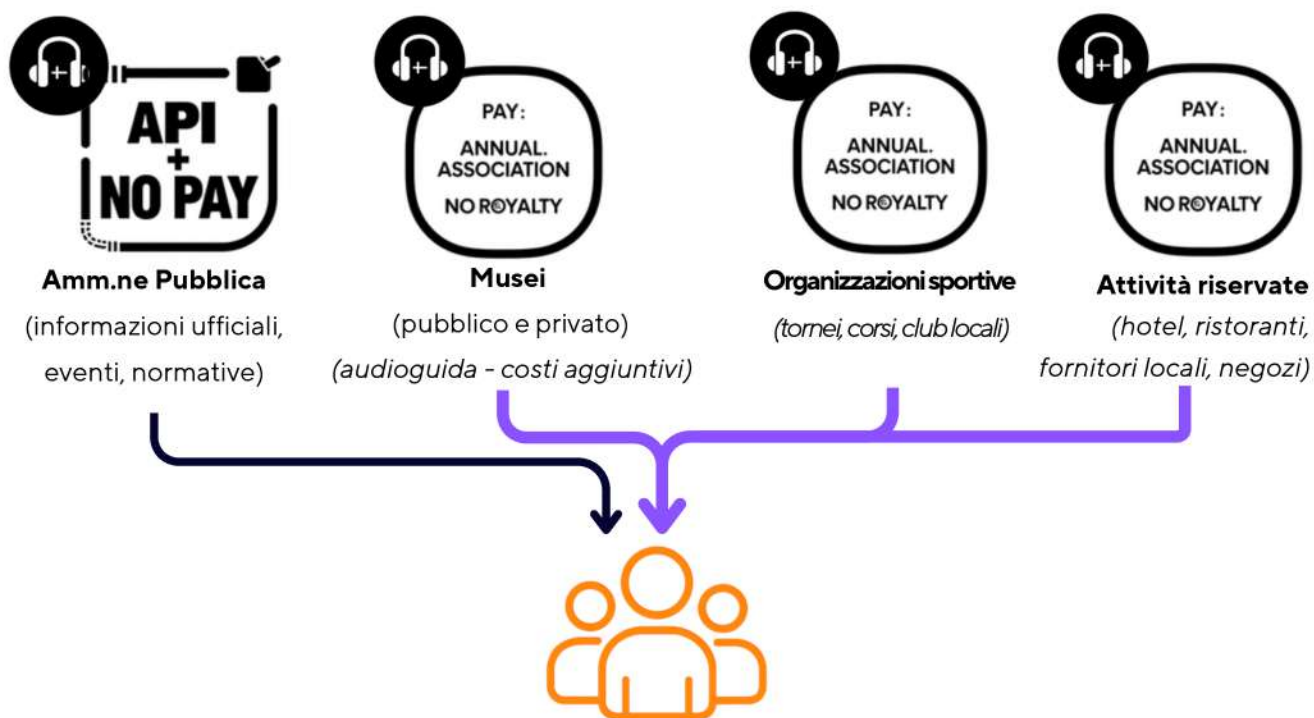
API
+
NO PAY

Amm.ne Pubblica
(informazioni ufficiali, eventi, normative)

PAY:
ANNUAL.
ASSOCIATION
NO ROYALTY

Musei
(pubblico e privato)
(audioguida - costi aggiuntivi)

PAY:
ANNUAL.
ASSOCIATION
NO ROYALTY

Organizzazioni sportive
(tornei, corsi, club locali)

PAY:
ANNUAL.
ASSOCIATION
NO ROYALTY

Attività riservate
(hotel, ristoranti, fornitori locali, negozi)